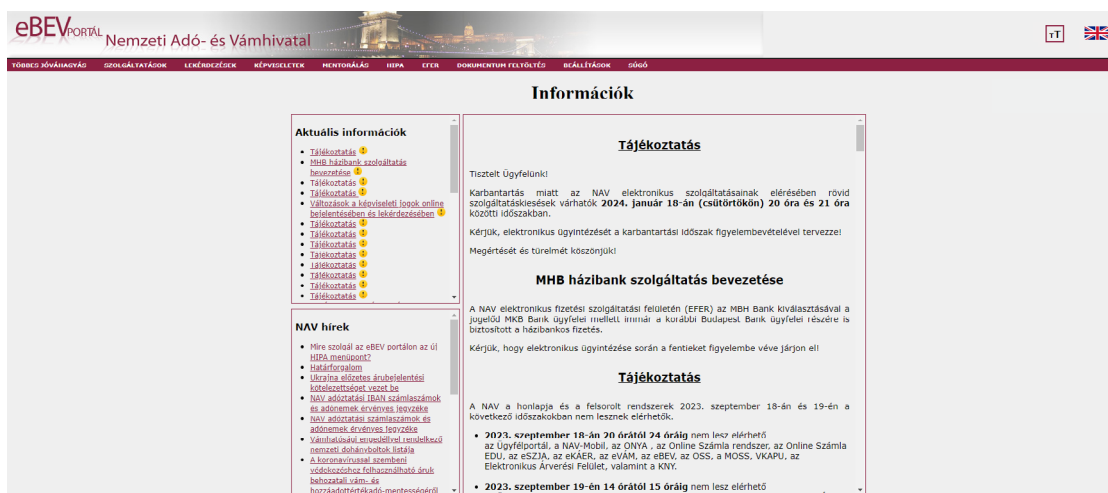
eBEVPORTÁL Nemzeti Adó- és Vámhivatal

TT

TÖBBES JÓVÁHAGYÁS SZOLGÁLTATÁSOK LEKÉRDEZÉSEK KÉPVISELETEK MENTORÁLÁS HIPA EFER DOKUMENTUM FELTÖLTÉS BEÁLLÍTÁSOK SÚGÓ

Információk

Aktuális információk

- Tájékoztatás
- MHB házibank szolgáltatás bevezetése
- Tájékoztatás
- Tájékoztatás
- Változások a képviseleti jogok online bejelentésében és lekérdezésében
- Tájékoztatás
- Tájékoztatás
- Tájékoztatás
- Tájékoztatás
- Tájékoztatás
- Tájékoztatás
- Tájékoztatás
- Tájékoztatás

NAV hírek

- Mire szolgál az eBEV portálon az új HIPA menüpont?
- Határforgalom
- Ukrajna előzetes árubejelentési kötelezettséget vezet be
- NAV adóztatási IBAN számlaszámok és adónemek érvényes jegyzéke
- NAV adóztatási számlaszámok és adónemek érvényes jegyzéke
- Vámhatósági engedéllyel rendelkező nemzeti dohányboltok listája
- A koronavírussal szembeni védekezéshez felhasználható áruk behozatali vám- és hozzáadottérték-adó-mentességéről

Tájékoztatás

Tisztelt Ügyfelünk!

Karbantartás miatt az NAV elektronikus szolgáltatásainak elérésében rövid szolgáltatáskiesések várhatók **2024. január 18-án (csütörtökön) 20 óra és 21 óra** közötti időszakban.

Kérjük, elektronikus ügyintézését a karbantartási időszak figyelembevételével tervezze!

Megértését és türelmét köszönjük!

MHB házibank szolgáltatás bevezetése

A NAV elektronikus fizetési szolgáltatási felületén (EFER) az MBH Bank kiválasztásával a jogelőd MKB Bank ügyfelei mellett immár a korábbi Budapest Bank ügyfelei részére is biztosított a házibankos fizetés.

Kérjük, hogy elektronikus ügyintézése során a fentieket figyelembe véve járjon el!

Tájékoztatás

A NAV a honlapja és a felsorolt rendszerek 2023. szeptember 18-án és 19-én a következő időszakokban nem lesznek elérhetők.

- **2023. szeptember 18-án 20 órától 24 óráig** nem lesz elérhető az Ügyfélportál, a NAV-Mobil, az ONYA , az Online Számla rendszer, az Online Számla EDU, az eSZJA, az eKÁER, az eVÁM, az eBEV, az OSS, a MOSS, VKAPU, az Elektronikus Árverési Felület, valamint a KNY.
- **2023. szeptember 19-én 14 órától 15 óráig** nem lesz elérhető